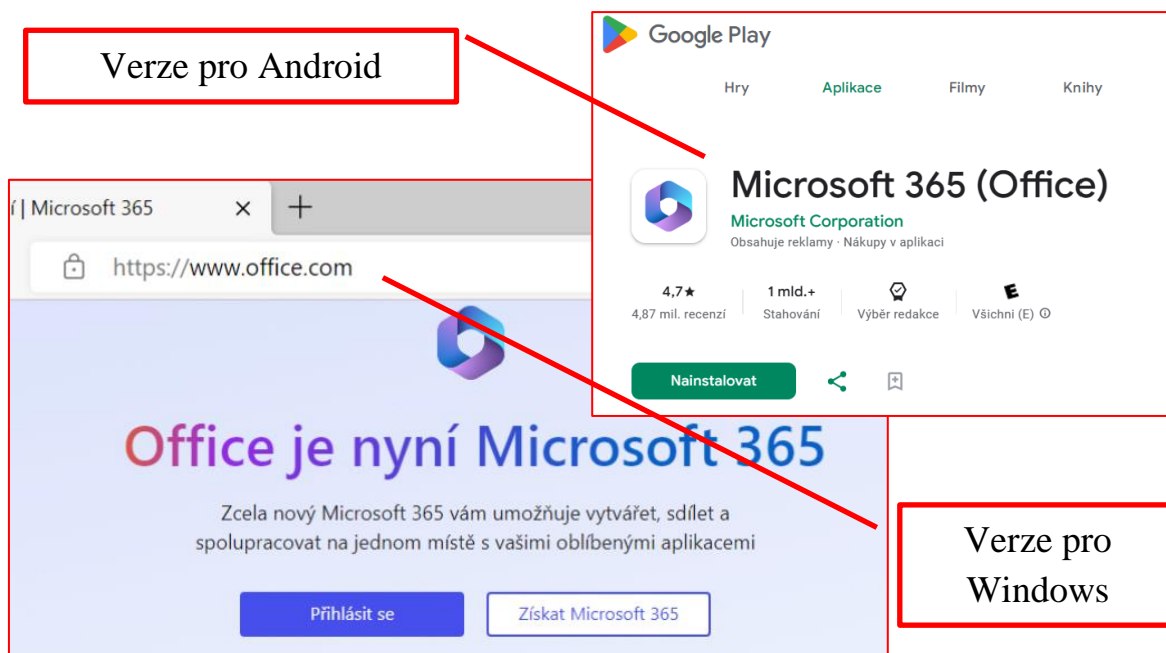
Verze pro Android

Google Play

Hry Aplikace Filmy Knihy

Microsoft 365 (Office)
Microsoft Corporation
Obsahuje reklamy · Nákupy v aplikaci

4,7★
4,87 mil. recenzí

1 mld.+
Stahování

Výběr redakce

E
Všichni (E)

Nainstalovat

í | Microsoft 365 × +

https://www.office.com

Office je nyní Microsoft 365

Zcela nový Microsoft 365 vám umožňuje vytvářet, sdílet a spolupracovat na jednom místě s vašimi oblíbenými aplikacemi

Přihlásit se
Získat Microsoft 365

Verze pro Windows